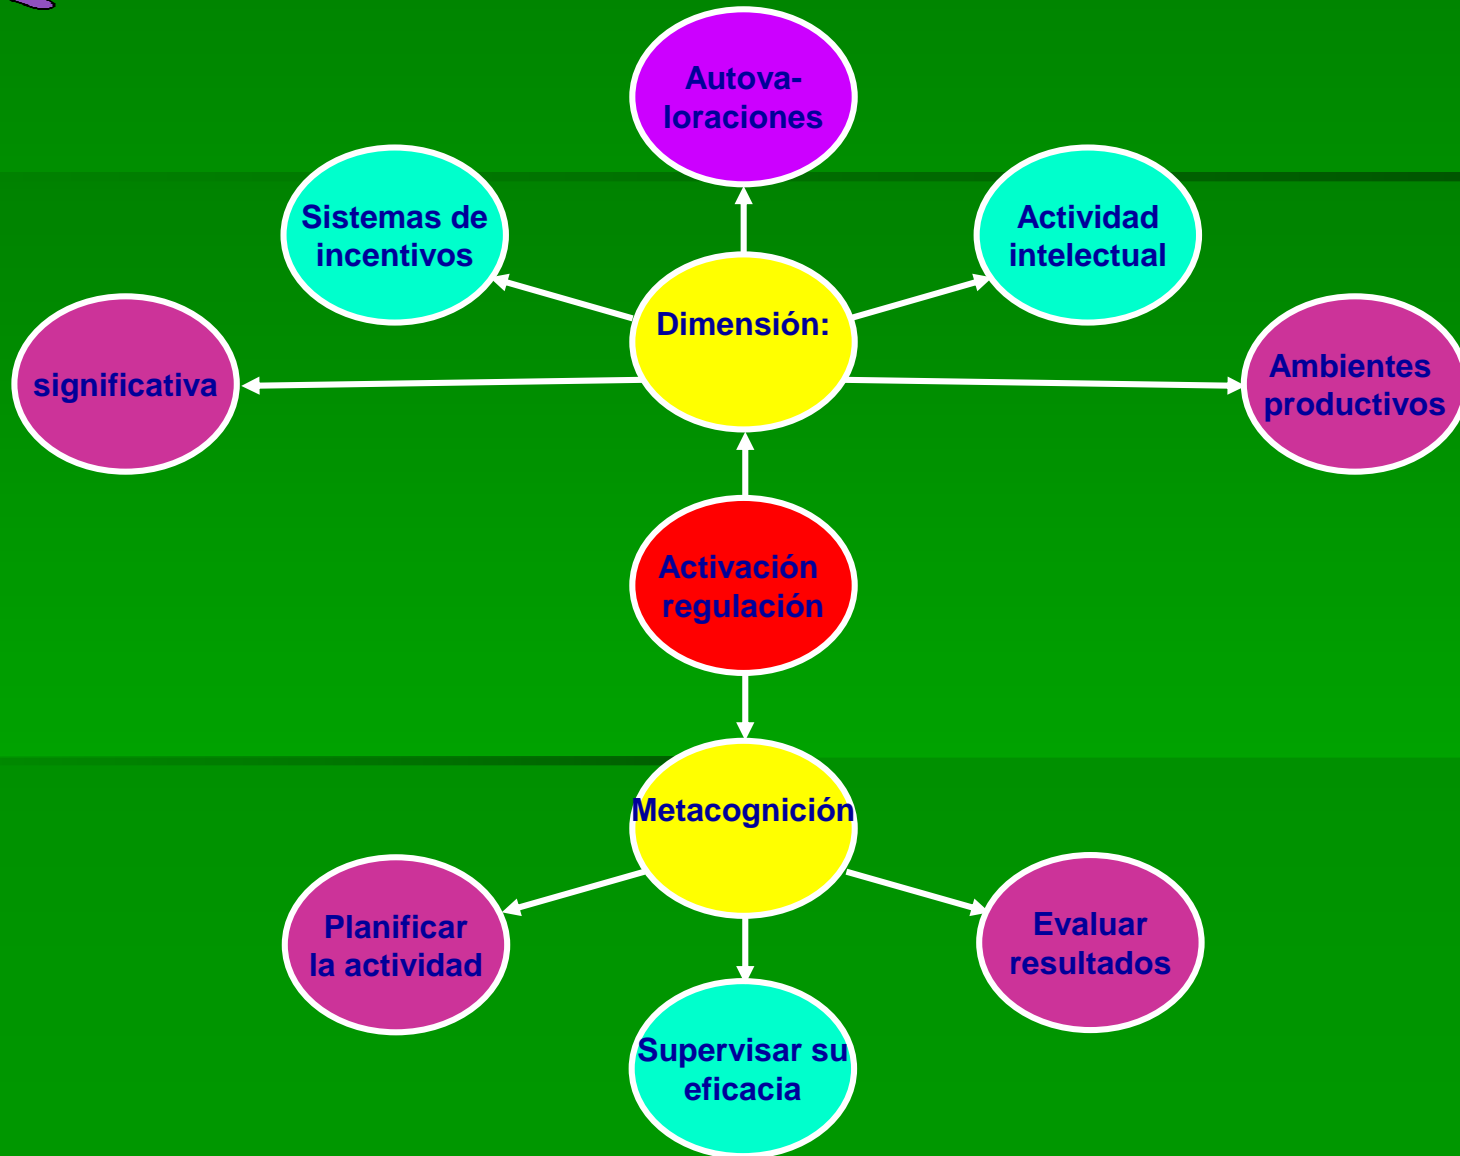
Autovaloraciones

Sistemas de incentivos

Actividad intelectual

Dimensión:

significativa

Ambientes productivos

Activación regulación

Metacognición

Planificar la actividad

Evaluar resultados

Supervisar su eficacia